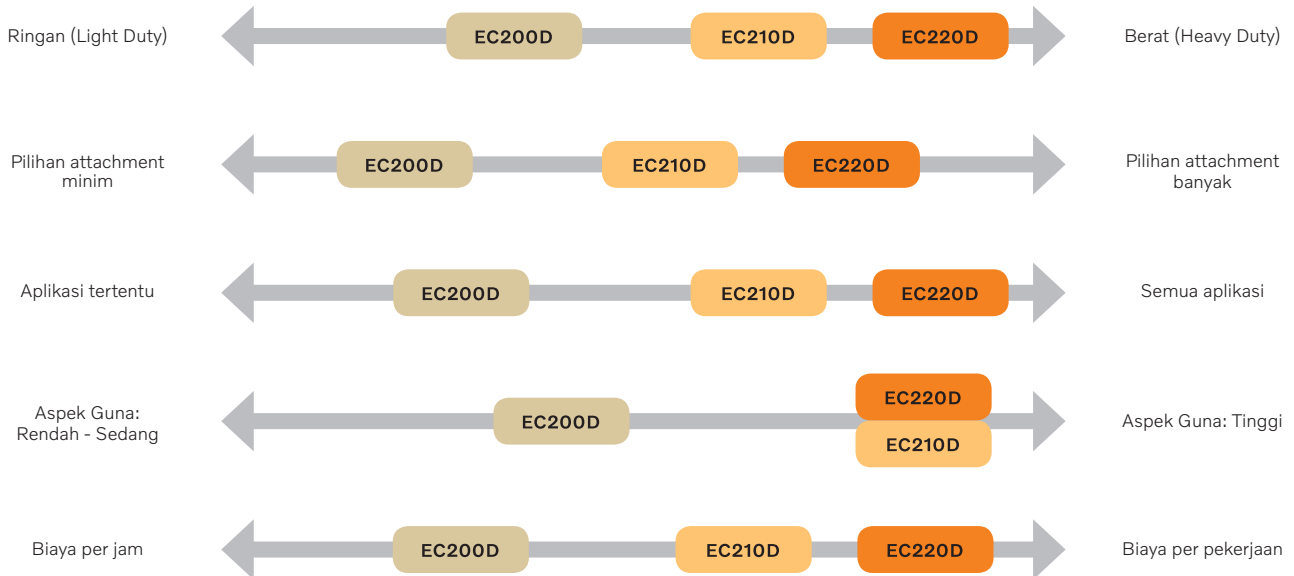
Ringan (Light Duty)
EC200D
EC210D
EC220D
Berat (Heavy Duty)

Pilihan attachment minim
EC200D
EC210D
EC220D
Pilihan attachment banyak

Aplikasi tertentu
EC200D
EC210D
EC220D
Semua aplikasi

Aspek Guna: Rendah - Sedang
EC200D
EC220D
EC210D
Aspek Guna: Tinggi

Biaya per jam
EC200D
EC210D
EC220D
Biaya per pekerjaan